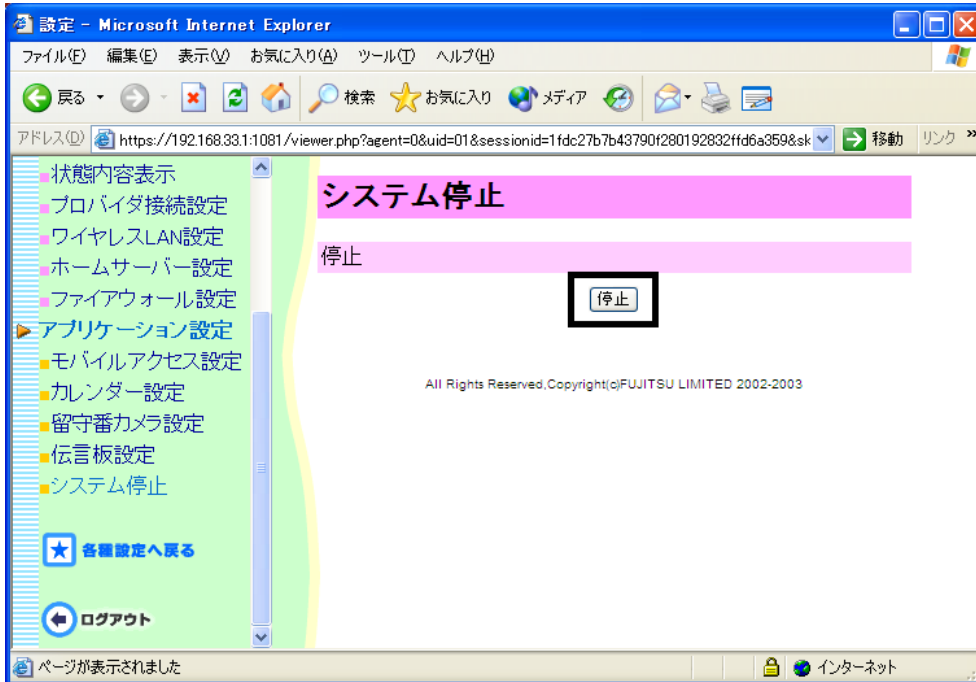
設定 - Microsoft Internet Explorer

ファイル(F) 編集(E) 表示(V) お気に入り(A) ツール(T) ヘルプ(H)

戻る 検索 お気に入り メディア

アドレス(D) https://192.168.33.1:1081/viewer.php?agent=0&uid=01&sessionid=1fdc27b7b43790f280192832ffd6a359&sk 移動 リンク

状態内容表示
プロバイダ接続設定
ワイヤレスLAN設定
ホームサーバー設定
ファイアウォール設定
アプリケーション設定
モバイルアクセス設定
カレンダー設定
留守番カメラ設定
伝言板設定
システム停止

各種設定へ戻る

ログアウト

システム停止

停止

停止

All Rights Reserved,Copyright(c)FUJITSU LIMITED 2002-2003

ページが表示されました

インターネット